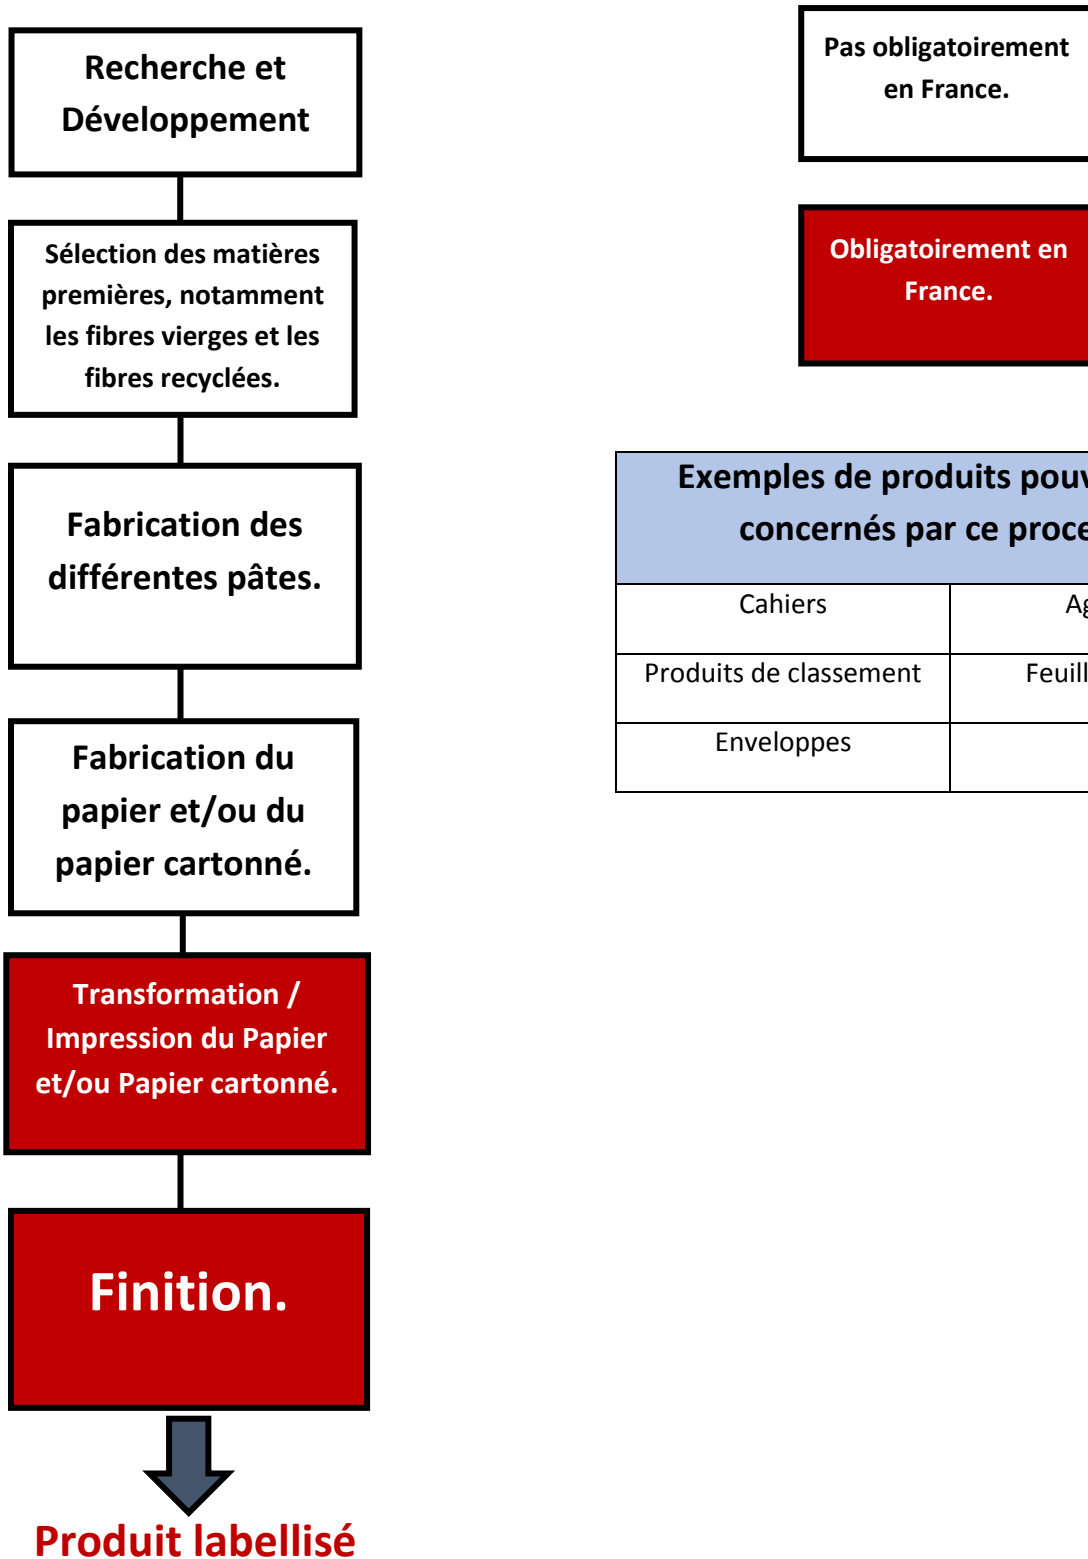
Recherche et Développement

Sélection des matières premières, notamment les fibres vierges et les fibres recyclées.

Fabrication des différentes pâtes.

Fabrication du papier et/ou du papier cartonné.

Transformation / Impression du Papier et/ou Papier cartonné.

Finition.

Produit labellisé

Pas obligatoirement en France.

Obligatoirement en France.

| Exemples de produits pouv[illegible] concernés par ce proce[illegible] | |
|---|---|
| Cahiers | Ag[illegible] |
| Produits de classement | Feuill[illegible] |
| Enveloppes | |